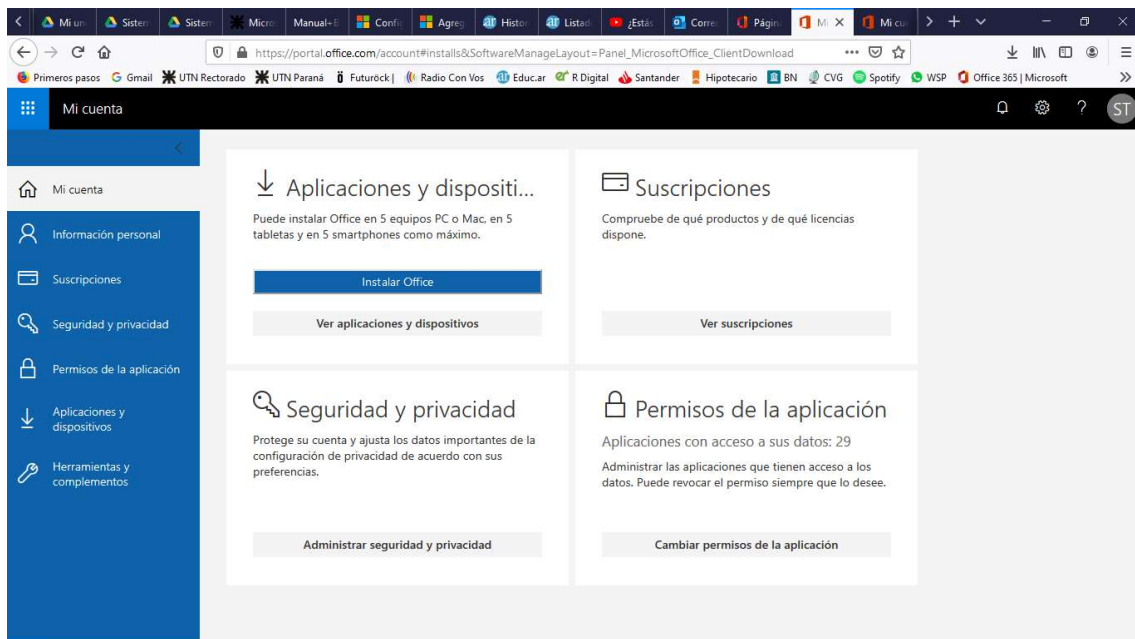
Mi un | Sisten | Sisten | Micro | Manual+E | Config | Agreg | Histor | Listad | ¿Estás | Corre | Págin | Mi | Mi cu

https://portal.office.com/account#installs&SoftwareManageLayout=Panel_MicrosoftOffice_ClientDownload

Primeros pasos | Gmail | UTN Rectorado | UTN Paraná | Futuröck | | Radio Con Vos | Educ.ar | R Digital | Santander | Hipotecario | BN | CVG | Spotify | WSP | Office 365 | Microsoft

Mi cuenta

ST

Mi cuenta

Información personal

Suscripciones

Seguridad y privacidad

Permisos de la aplicación

Aplicaciones y dispositivos

Herramientas y complementos

Aplicaciones y dispositi...

Puede instalar Office en 5 equipos PC o Mac, en 5 tabletas y en 5 smartphones como máximo.

Instalar Office

Ver aplicaciones y dispositivos

Suscripciones

Compruebe de qué productos y de qué licencias dispone.

Ver suscripciones

Seguridad y privacidad

Protege su cuenta y ajusta los datos importantes de la configuración de privacidad de acuerdo con sus preferencias.

Administrar seguridad y privacidad

Permisos de la aplicación

Aplicaciones con acceso a sus datos: 29

Administrar las aplicaciones que tienen acceso a los datos. Puede revocar el permiso siempre que lo desee.

Cambiar permisos de la aplicación